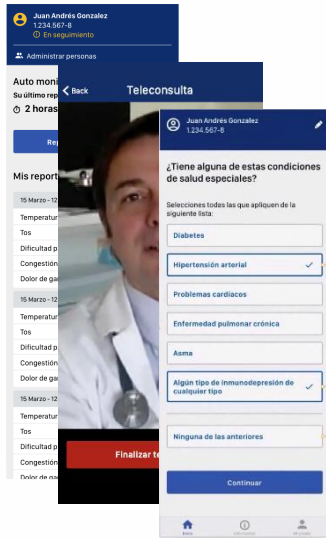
Juan Andrés Gonzalez
1.234.567-8
En seguimiento

Administrar personas

Auto moni
Su último rep
2 horas

Rep

Mis report

15 Marzo - 12
Temperatur
Tos
Dificultad p
Congestión
Dolor de ga

15 Marzo - 12
Temperatur
Tos
Dificultad p
Congestión
Dolor de ga

15 Marzo - 12
Temperatur
Tos
Dificultad p
Congestión
Dolor de ga

Back
Teleconsulta

Finalizar te

Juan Andrés Gonzalez
1.234.567-8

¿Tiene alguna de estas condiciones de salud especiales?

Seleccione todas las que apliquen de la siguiente lista:

Diabetes

Hipertensión arterial

Problemas cardiacos

Enfermedad pulmonar crónica

Asma

Algún tipo de inmunodepresión de cualquier tipo

Ninguna de las anteriores

Continuar

Inicio
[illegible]
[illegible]